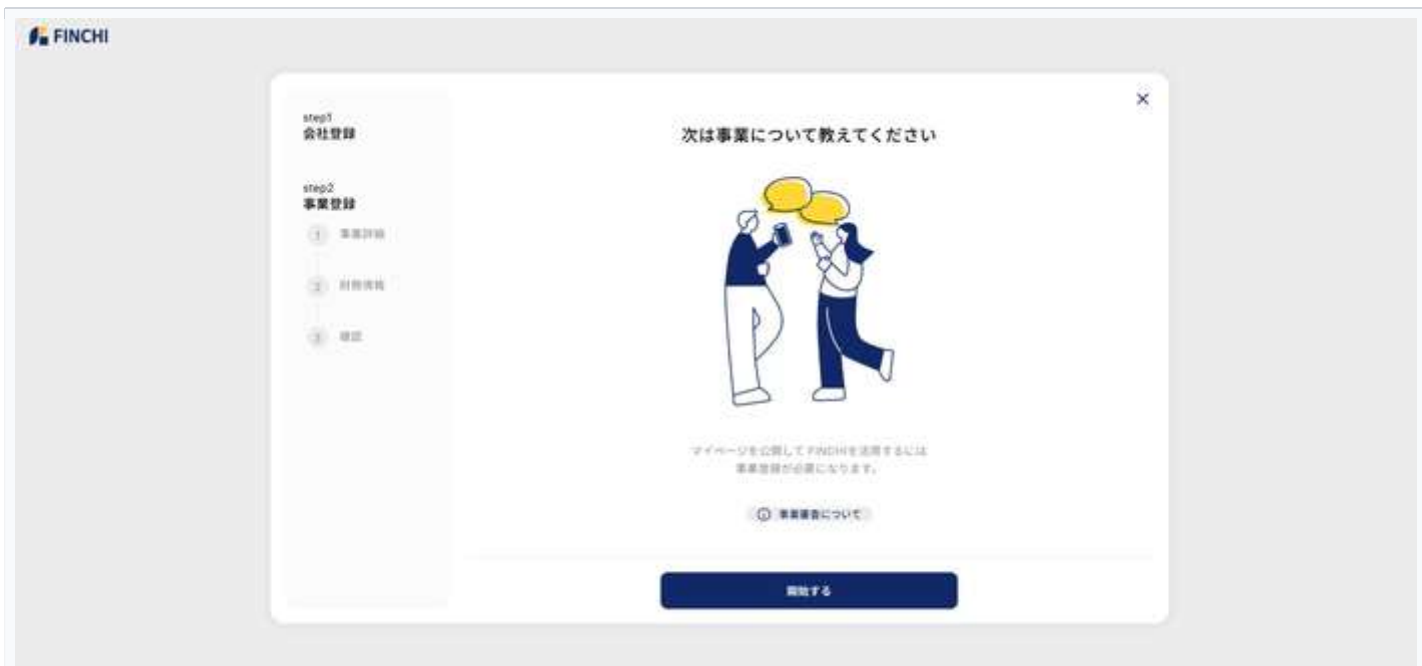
FINCHI

step1
会社登録

step2
事業登録

1 事業詳細

2 財務情報

3 確認

×

次は事業について教えてください

マイページを公開してFINCHIを活用するには事業登録が必要になります。

ⓘ 事業登録について

開始する